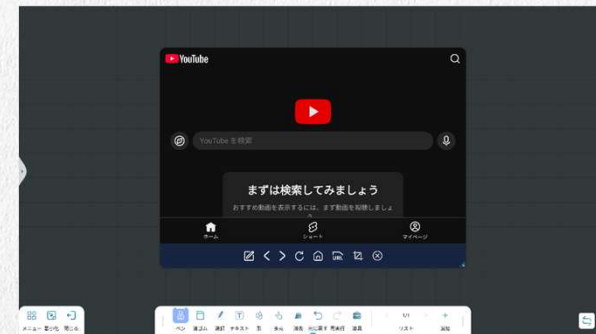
YouTube

YouTube を検索

まずは検索してみましょう

おすすめ動画を表示するには、まず動画を視聴しましょう

ホーム

ショート

マイページ

メニュー

最小化

閉じる

ペン

選択

テキスト

消去

元に戻す

やり直す

1/1

リスト

追加